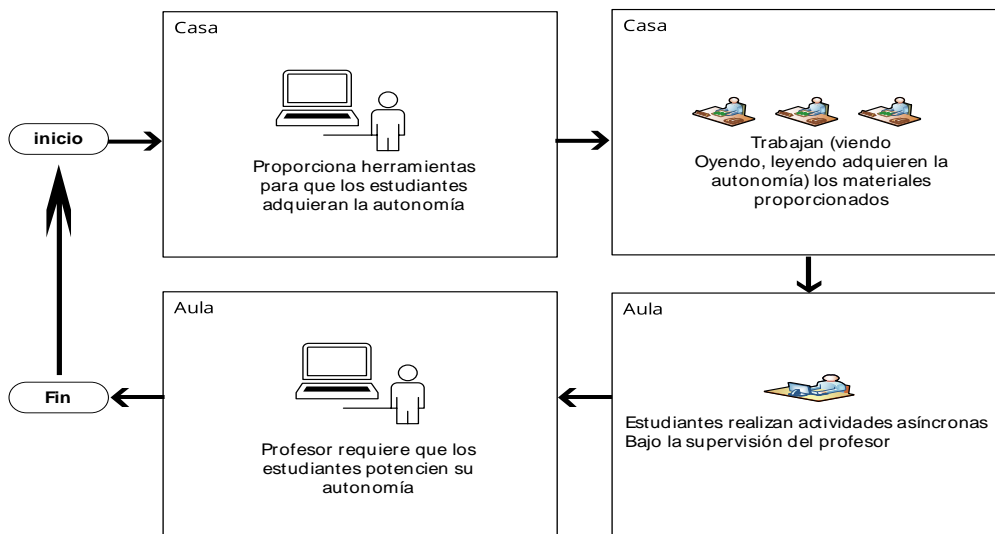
inicio

Casa

Proporciona herramientas para que los estudiantes adquieran la autonomía

Casa

Trabajan (viendo Oyendo, leyendo adquieren la autonomía) los materiales proporcionados

Aula

Estudiantes realizan actividades asíncronas Bajo la supervisión del profesor

Aula

Profesor requiere que los estudiantes potencien su autonomía

Fin